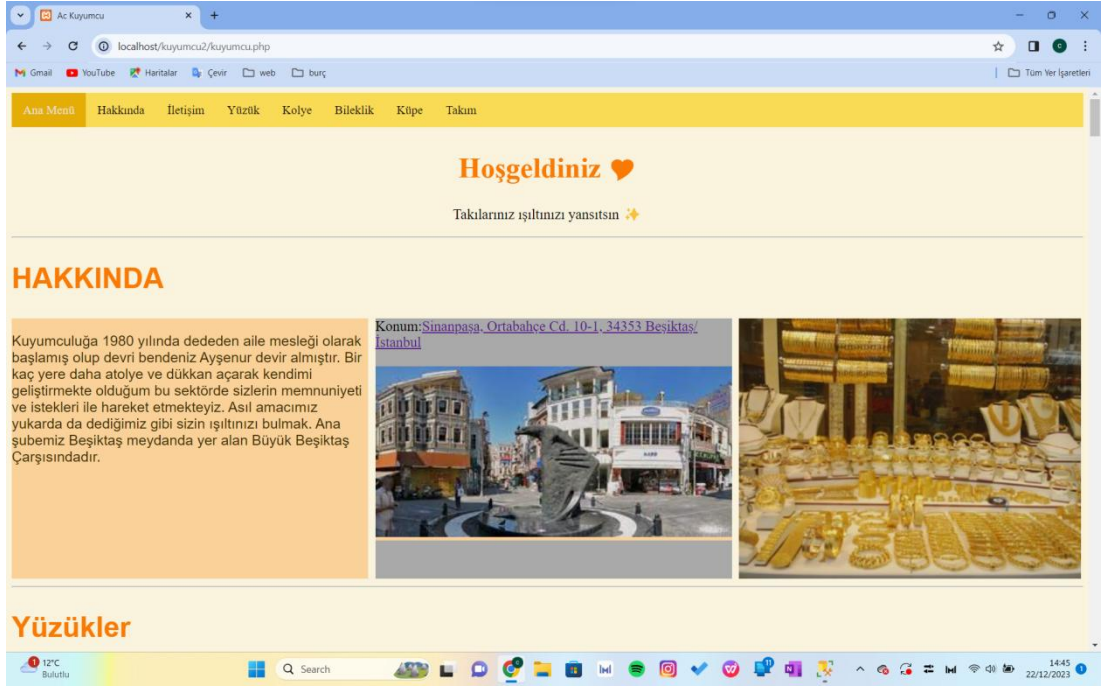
Ac Kuyumcu

localhost/kuyumcu2/kuyumcu.php

Gmail YouTube Haritalar Çevir web burç

Tüm Yer İşaretleri

Ana Menü Hakkında İletişim Yüzük Kolye Bileklik Küpe Takım

Hoşgeldiniz ❤

Takılarınız ışıltınızı yansıtsın ✨

HAKKINDA

Kuyumculuğa 1980 yılında dededen aile mesleği olarak başlamış olup devri bendeniz Ayşenur devir almıştır. Bir kaç yere daha atolye ve dükkan açarak kendimi geliştirmekte olduğum bu sektörde sizlerin memnuniyeti ve istekleri ile hareket etmekteyiz. Asıl amacımız yukarda da dediğimiz gibi sizin ışıltınızı bulmak. Ana şubemiz Beşiktaş meydanda yer alan Büyük Beşiktaş Çarşısındadır.

Konum:Sinanpaşa, Ortabahçe Cd. 10-1, 34353 Beşiktaş/İstanbul

Yüzükler

12°C
Bulutlu

Search

14:45
22/12/2023